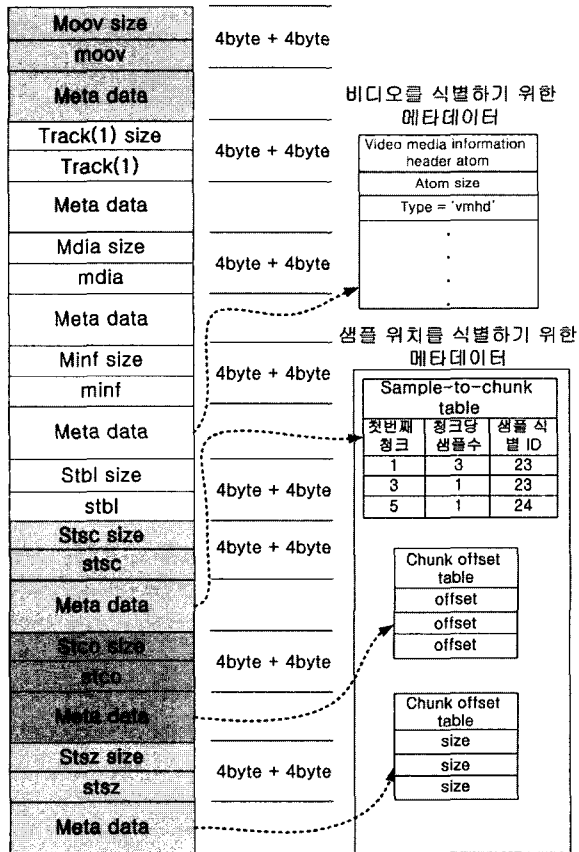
Moov size
moov
Meta data
Track(1) size
Track(1)
Meta data
Mdia size
mdia
Meta data
Minf size
minf
Meta data
Stbl size
stbl
Stsc size
stsc
Meta data
Stco size
stco
Meta data
Stsz size
stsz
Meta data

4byte + 4byte
4byte + 4byte
4byte + 4byte
4byte + 4byte
4byte + 4byte
4byte + 4byte
4byte + 4byte
4byte + 4byte

비디오를 식별하기 위한 메타데이터

Video media information header atom
Atom size
Type = 'vmhd'
.
.
.
.

샘플 위치를 식별하기 위한 메타데이터

Sample-to-chunk table

| 첫번째 청크 | 청크당 샘플수 | 샘플 식별 ID |
|---|---|---|
| 1 | 3 | 23 |
| 3 | 1 | 23 |
| 5 | 1 | 24 |

Chunk offset table
offset
offset
offset

Chunk offset table
size
size
size